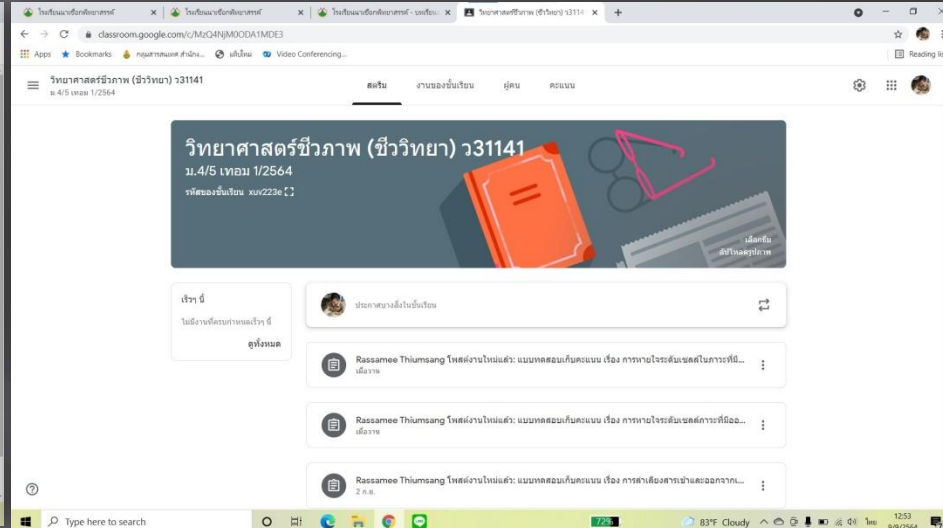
โรงเรียนนาเชือกพิทยาสรรค์ | โรงเรียนนาเชือกพิทยาสรรค์ | โรงเรียนนาเชือกพิทยาสรรค์ - บทเรียน | วิทยาศาสตร์ชีวภาพ (ชีววิทยา) ว31141

classroom.google.com/c/MzQ4NjM0ODA1MDE3

Apps Bookmarks กลุ่มสารสนเทศ สำนัก... ผลิตภัณ Video Conferencing... Reading list

วิทยาศาสตร์ชีวภาพ (ชีววิทยา) ว31141
ม.4/5 เทอม 1/2564

สตรีม งานของชั้นเรียน ผู้คน คะแนน

วิทยาศาสตร์ชีวภาพ (ชีววิทยา) ว31141
ม.4/5 เทอม 1/2564
รหัสของชั้นเรียน xuv223e

เลือกธีม
อัปโหลดรูปภาพ

เร็วๆ นี้
ไม่มีงานที่ครบกำหนดเร็วๆ นี้
ดูทั้งหมด

ประกาศบางสิ่งในชั้นเรียน

Rassamee Thiumsang โพสต์งานใหม่แล้ว: แบบทดสอบเก็บคะแนน เรื่อง การหายใจระดับเซลล์ในภาวะที่มี...
เมื่อวาน

Rassamee Thiumsang โพสต์งานใหม่แล้ว: แบบทดสอบเก็บคะแนน เรื่อง การหายใจระดับเซลล์ภาวะที่มีออ...
เมื่อวาน

Rassamee Thiumsang โพสต์งานใหม่แล้ว: แบบทดสอบเก็บคะแนน เรื่อง การลำเลียงสารเข้าและออกจากเ...
2 ก.ย.

Type here to search 72% 83°F Cloudy ไทย 12:53 9/9/2564